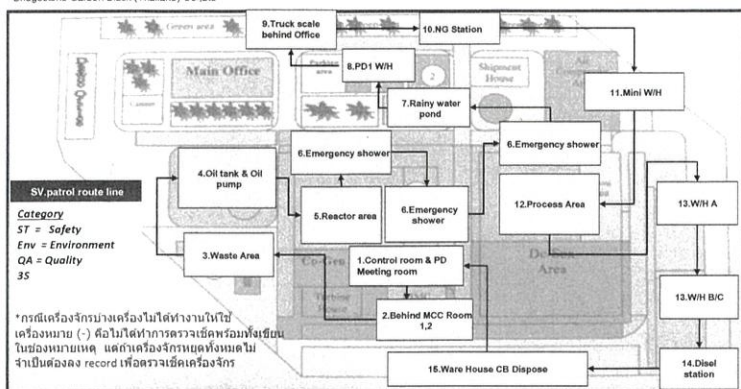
Chagestone Carbon Black (Thailand) Co.,Ltd

9.Truck scale behind Office

10.NG Station

8.PD1 W/H

Main Office

Parking area

Shipment House

7.Rainy water pond

11.Mini W/H

6.Emergency shower

6.Emergency shower

4.Oil tank & Oil pump

5.Reactor area

6.Emergency shower

12.Process Area

13.W/H A

SV.patrol route line

Category
ST = Safety
Env = Environment
QA = Quality
3S

3.Waste Area

1.Control room & PD Meeting room

Co-Gen

2.Behind MCC Room 1,2

13.W/H B/C

*กรณีเครื่องจักรบางเครื่องไม่ได้ทำงานให้ใช้เครื่องหมาย (-) คือไม่ได้ทำการตรวจเช็คพร้อมทั้งเขียนในช่องหมายเหตุ แต่ถ้าเครื่องจักรหยุดทั้งหมดไม่จำเป็นต้องลง record เพื่อตรวจเช็คเครื่องจักร

15.Ware House CB Dispose

14.Disel station